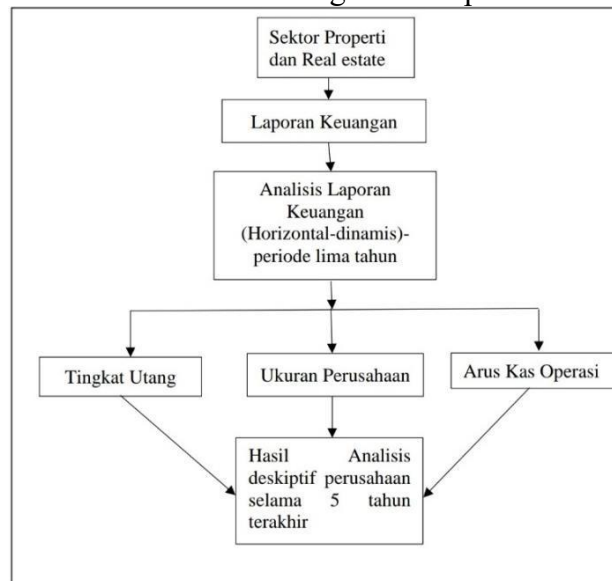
Sektor Properti dan Real estate

Laporan Keuangan

Analisis Laporan Keuangan (Horizontal-dinamis)-periode lima tahun

Tingkat Utang

Ukuran Perusahaan

Arus Kas Operasi

Hasil Analisis deskiptif perusahaan selama 5 tahun terakhir